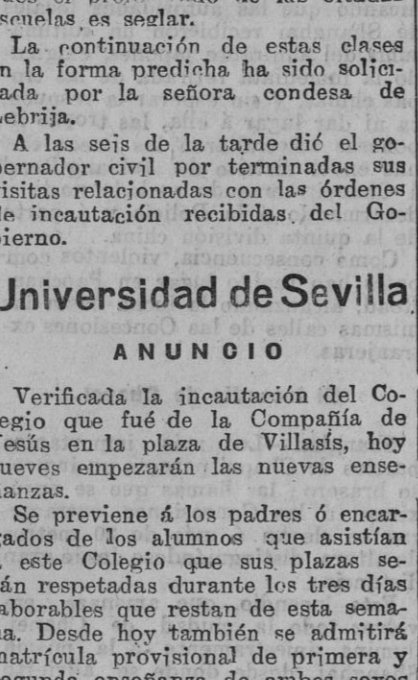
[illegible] escuelas es seglar.

La continuación de estas clases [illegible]n la forma predicha ha sido solicitada por la señora condesa de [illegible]ebrija.

A las seis de la tarde dió el gobernador civil por terminadas sus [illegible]isitas relacionadas con las órdenes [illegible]e incautación recibidas del Gobierno.

Universidad de Sevilla

ANUNCIO

Verificada la incautación del Colegio que fué de la Compañía de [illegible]esús en la plaza de Villasís, hoy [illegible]ueves empezarán las nuevas enseñanzas.

Se previene á los padres ó encargados de los alumnos que asistían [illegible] este Colegio que sus plazas serán respetadas durante los tres días laborables que restan de esta semana. Desde hoy también se admitirá matrícula provisional de primera y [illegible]